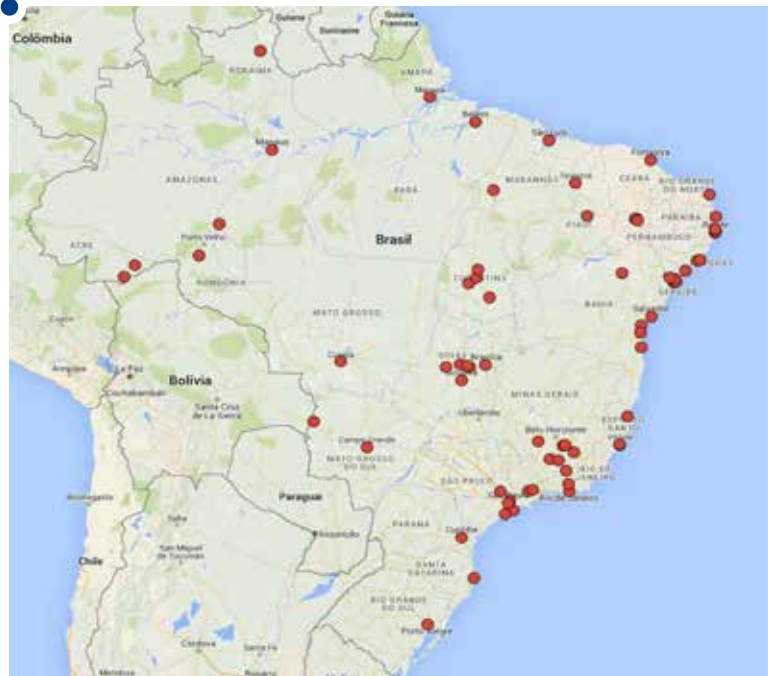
Colômbia
Guiana
Suriname
Guiana Francesa
RORAIMA
AMAPÁ
Macapá
Belém
Manaus
AMAZONAS
PARÁ
MARANHÃO
Teresina
Fortaleza
CEARÁ
RIO GRANDE DO NORTE
PARAÍBA
PERNAMBUCO
PIAUÍ
ACRE
Porto Velho
RONDÔNIA
Brasil
TOCANTINS
ALAGOAS
SERGIPE
BAHIA
Salvador
MATO GROSSO
Cuiabá
GOIÁS
Brasília
La Paz
Bolívia
Cochabamba
Arequipa
Santa Cruz de La Sierra
MINAS GERAIS
Uberlândia
Belo Horizonte
ESPÍRITO SANTO
Campo Grande
MATO GROSSO DO SUL
RIO DE JANEIRO
SÃO PAULO
Rio de Janeiro
Paraguai
Assunção
PARANÁ
Curitiba
Antofagasta
Salta
San Miguel de Tucumán
Chile
SANTA CATARINA
RIO GRANDE DO SUL
Porto Alegre
Córdoba
Santa Fé
Mendoza
Rosario